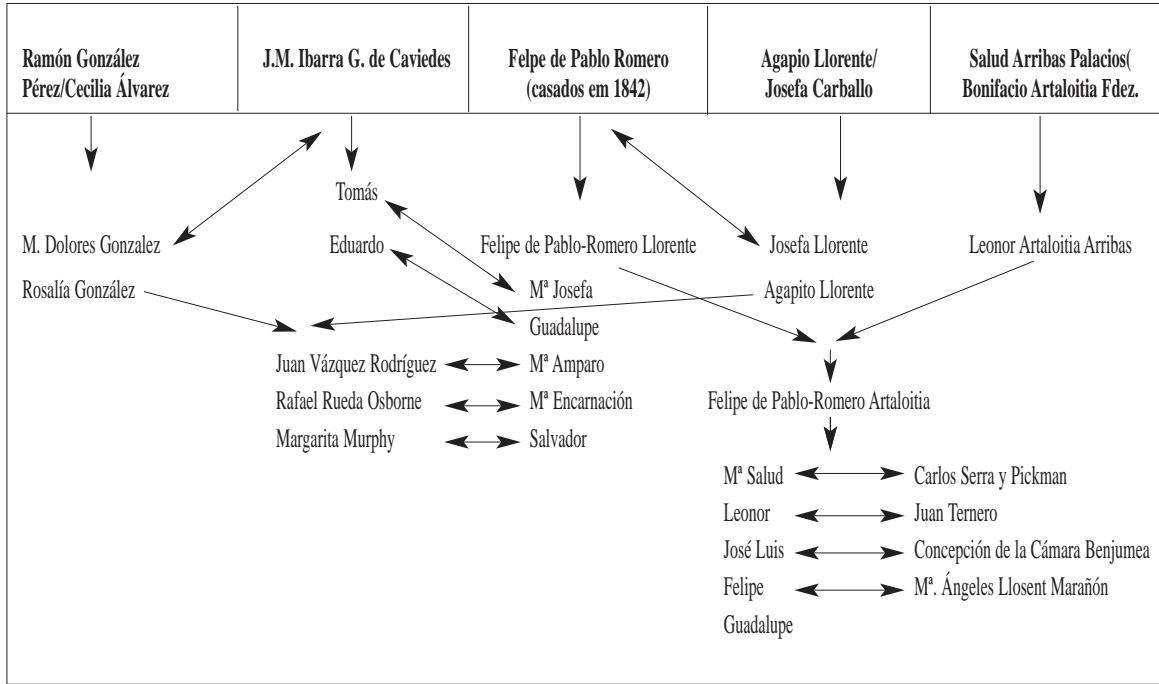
| Ramón González Pérez/Cecilia Álvarez | J.M. Ibarra G. de Caviedes | Felpe de Pablo Romero (casados em 1842) | Agapio Llorente/ Josefa Carballo | Salud Arribas Palacios( Bonifacio Artaloitia Fdez. |
|---|---|---|---|---|

Tomás

M. Dolores Gonzalez

Eduardo

Felipe de Pablo-Romero Llorente

Josefa Llorente

Leonor Artaloitia Arribas

Rosalía González

Mª Josefa

Agapito Llorente

Guadalupe

Juan Vázquez Rodríguez Mª Amparo

Rafael Rueda Osborne Mª Encarnación

Margarita Murphy Salvador

Felipe de Pablo-Romero Artaloitia

Mª Salud Carlos Serra y Pickman

Leonor Juan Ternero

José Luis Concepción de la Cámara Benjumea

Felipe Mª. Ángeles Llosent Marañón

Guadalupe